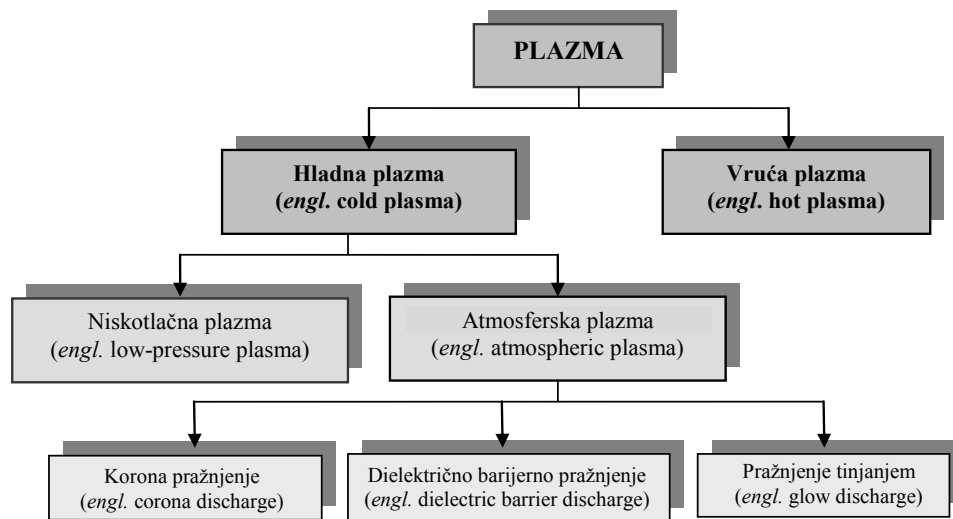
PLAZMA

Hladna plazma
(engl. cold plasma)

Vruća plazma
(engl. hot plasma)

Niskotlačna plazma
(engl. low-pressure plasma)

Atmosferska plazma
(engl. atmospheric plasma)

Korona pražnjenje
(engl. corona discharge)

Dielektrično barijerno pražnjenje
(engl. dielectric barrier discharge)

Pražnjenje tinjanjem
(engl. glow discharge)